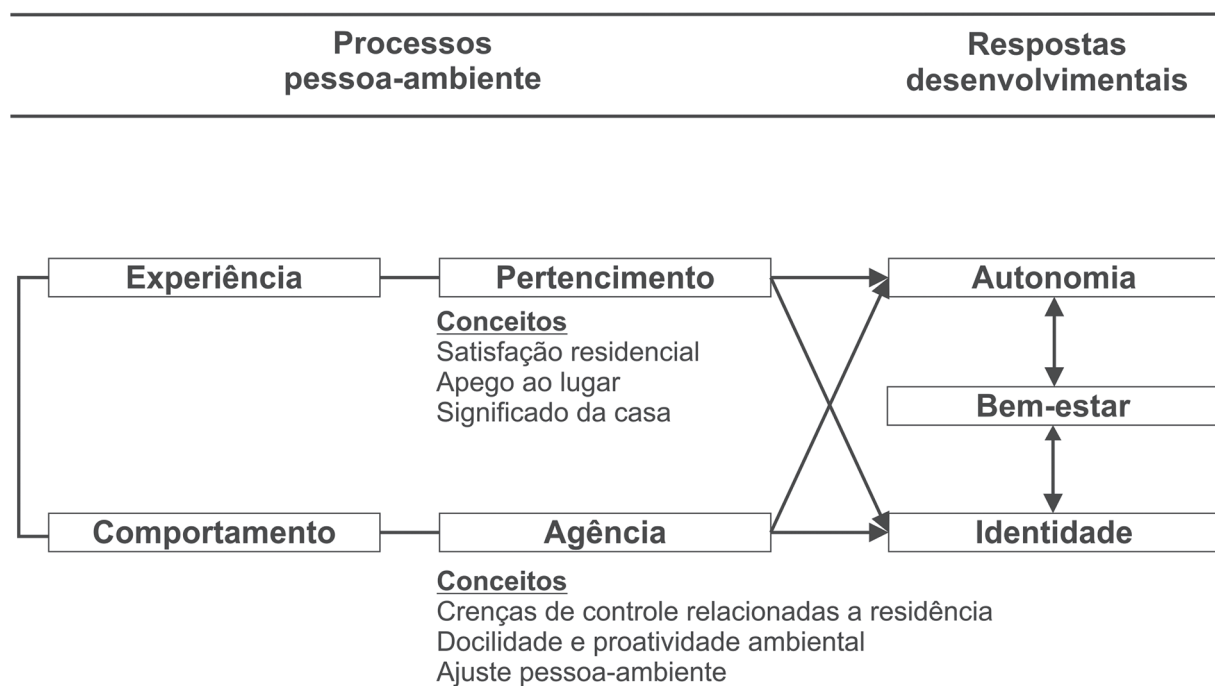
Processos pessoa-ambiente

Respostas desenvolvimentais

Experiência

Pertencimento

Autonomia

Conceitos
Satisfação residencial
Apego ao lugar
Significado da casa

Bem-estar

Comportamento

Agência

Identidade

Conceitos
Crenças de controle relacionadas a residência
Docilidade e proatividade ambiental
Ajuste pessoa-ambiente